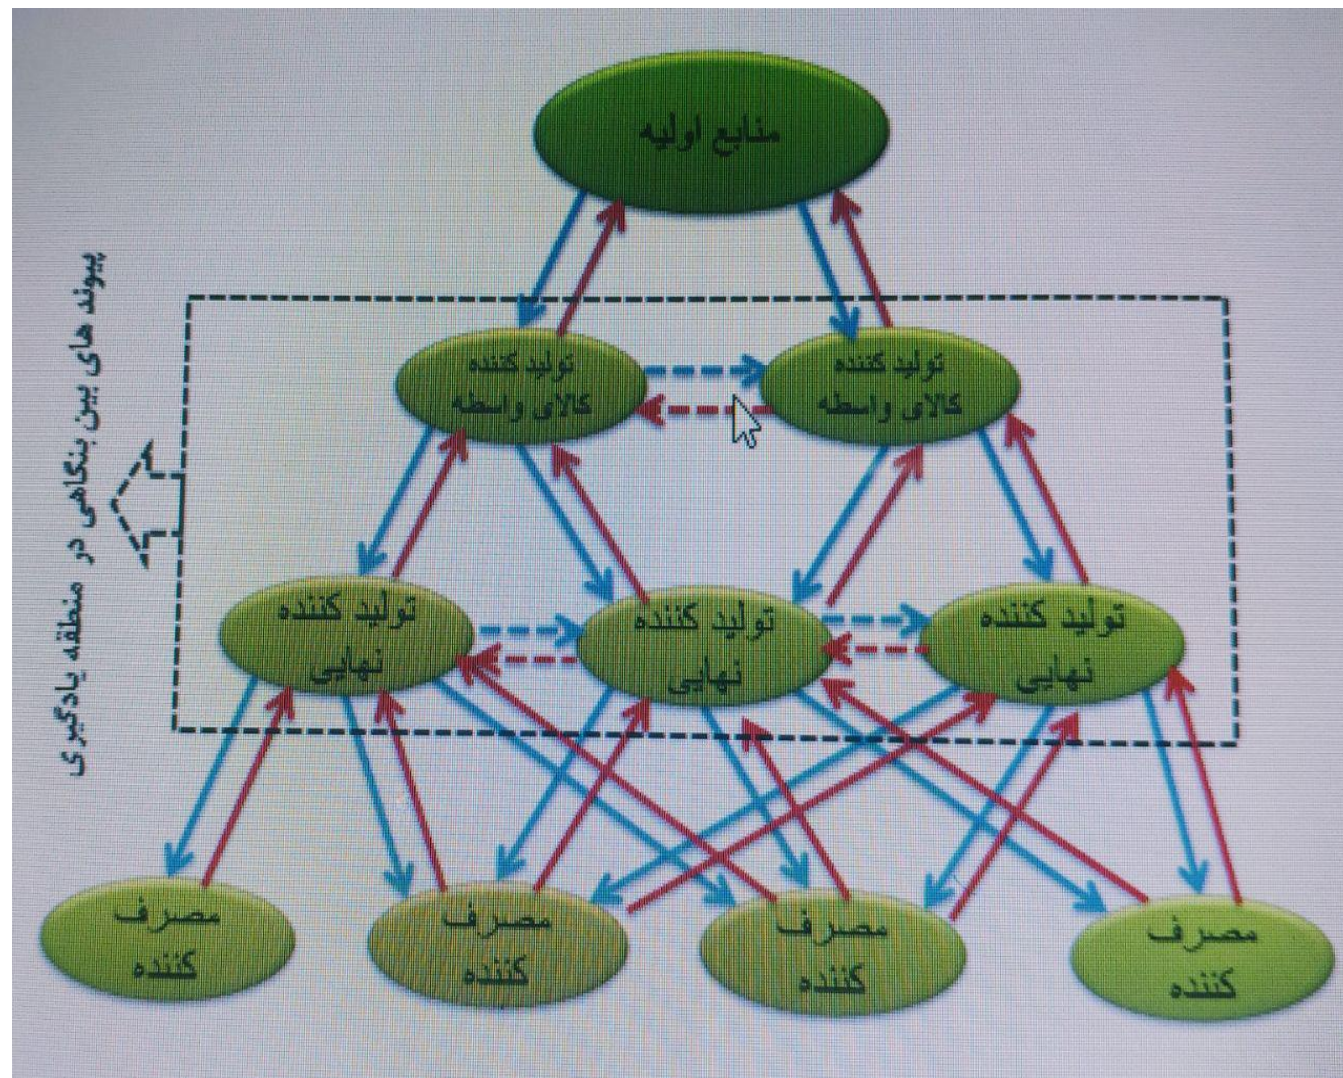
منابع اولیه

تولید کننده کالای واسطه

تولید کننده کالای واسطه

تولید کننده نهایی

تولید کننده نهایی

تولید کننده نهایی

مصرف کننده

مصرف کننده

مصرف کننده

مصرف کننده

پیوند های بین بنگاهی در منطقه یادگیری